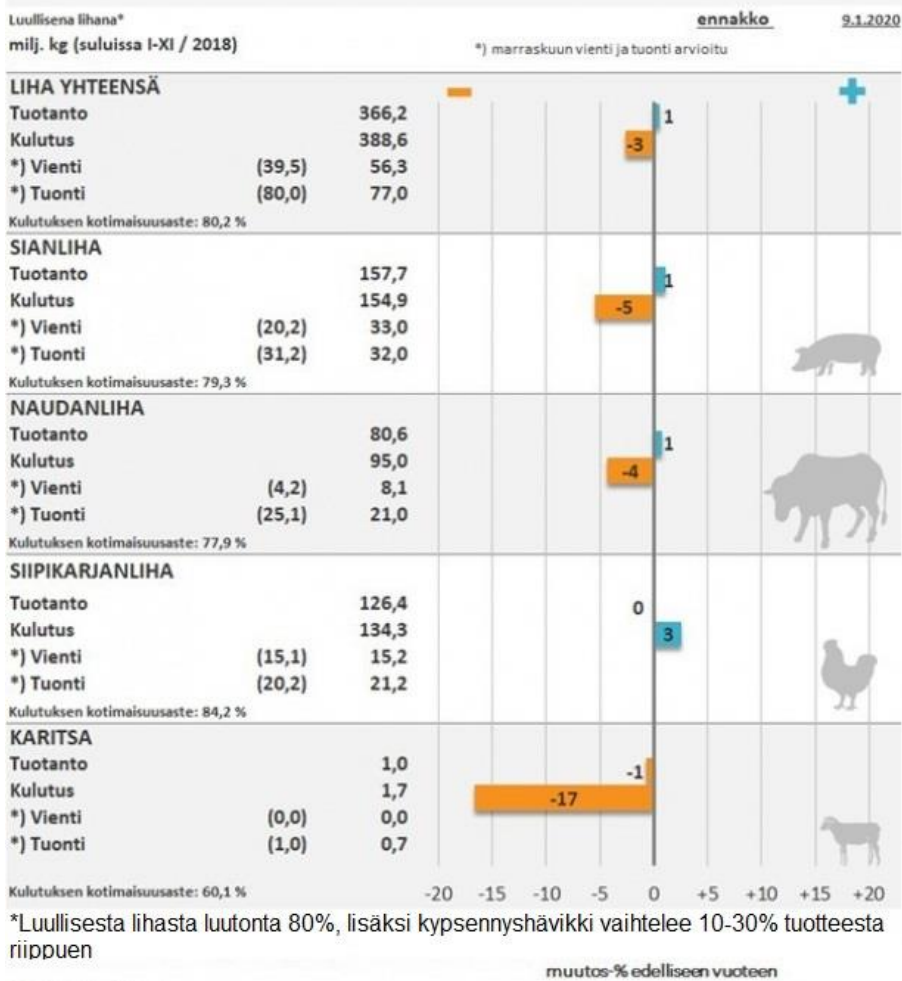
Luullisena lihana*
milj. kg (suluissa I-XI / 2018)

ennakko 9.1.2020

*) marraskuun vienti ja tuonti arvioitu

- +

| LIHA YHTEENSÄ | | | |
|---|---|---|---|
| Tuotanto | | 366,2 | 1 |
| Kulutus | | 388,6 | -3 |
| *) Vienti | (39,5) | 56,3 | |
| *) Tuonti | (80,0) | 77,0 | |

Kulutuksen kotimaisuusaste: 80,2 %

| SIANLIHA | | | |
|---|---|---|---|
| Tuotanto | | 157,7 | 1 |
| Kulutus | | 154,9 | -5 |
| *) Vienti | (20,2) | 33,0 | |
| *) Tuonti | (31,2) | 32,0 | |

Kulutuksen kotimaisuusaste: 79,3 %

| NAUDANLIHA | | | |
|---|---|---|---|
| Tuotanto | | 80,6 | 1 |
| Kulutus | | 95,0 | -4 |
| *) Vienti | (4,2) | 8,1 | |
| *) Tuonti | (25,1) | 21,0 | |

Kulutuksen kotimaisuusaste: 77,9 %

| SIIPIKARJANLIHA | | | |
|---|---|---|---|
| Tuotanto | | 126,4 | 0 |
| Kulutus | | 134,3 | 3 |
| *) Vienti | (15,1) | 15,2 | |
| *) Tuonti | (20,2) | 21,2 | |

Kulutuksen kotimaisuusaste: 84,2 %

| KARITSA | | | |
|---|---|---|---|
| Tuotanto | | 1,0 | -1 |
| Kulutus | | 1,7 | -17 |
| *) Vienti | (0,0) | 0,0 | |
| *) Tuonti | (1,0) | 0,7 | |

Kulutuksen kotimaisuusaste: 60,1 %

-20 -15 -10 -5 0 +5 +10 +15 +20

*Luullisesta lihasta luutonta 80%, lisäksi kypsennyshävikki vaihtelee 10-30% tuotteesta riippuen

muutos-% edelliseen vuoteen